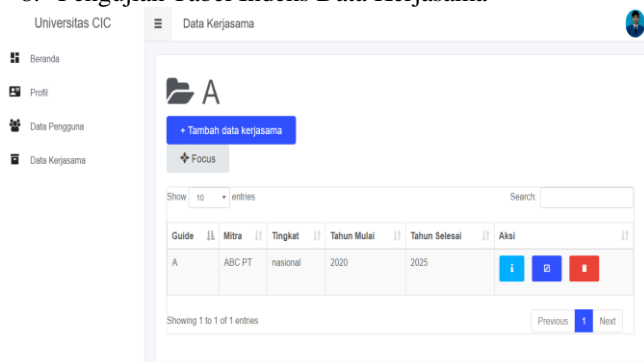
6. Pengujian Tabel Indeks Data Kerjasama

Universitas CIC

Beranda

Profil

Data Pengguna

Data Kerjasama

Data Kerjasama

A

+ Tambah data kerjasama

Focus

Show 10 entries

Search:

| Guide | Mitra | Tingkat | Tahun Mulai | Tahun Selesai | Aksi |
|---|---|---|---|---|---|
| A | ABC PT | nasional | 2020 | 2025 | |

Showing 1 to 1 of 1 entries

Previous 1 Next